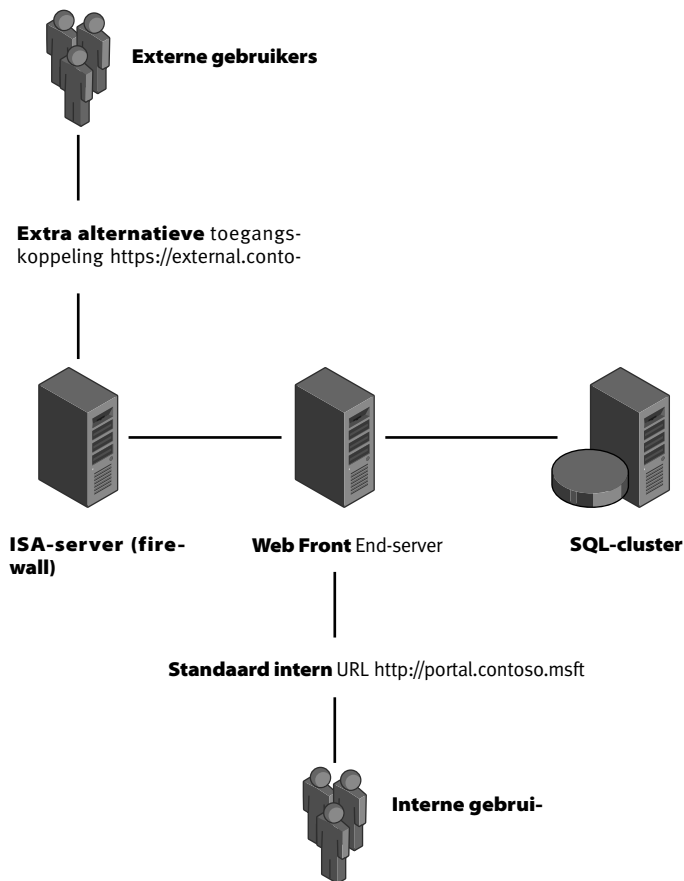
Externe gebruikers

Extra alternatieve toegangskoppeling https://external.conto-

ISA-server (firewall)

Web Front End-server

SQL-cluster

Standaard intern URL http://portal.contoso.msft

Interne gebrui-